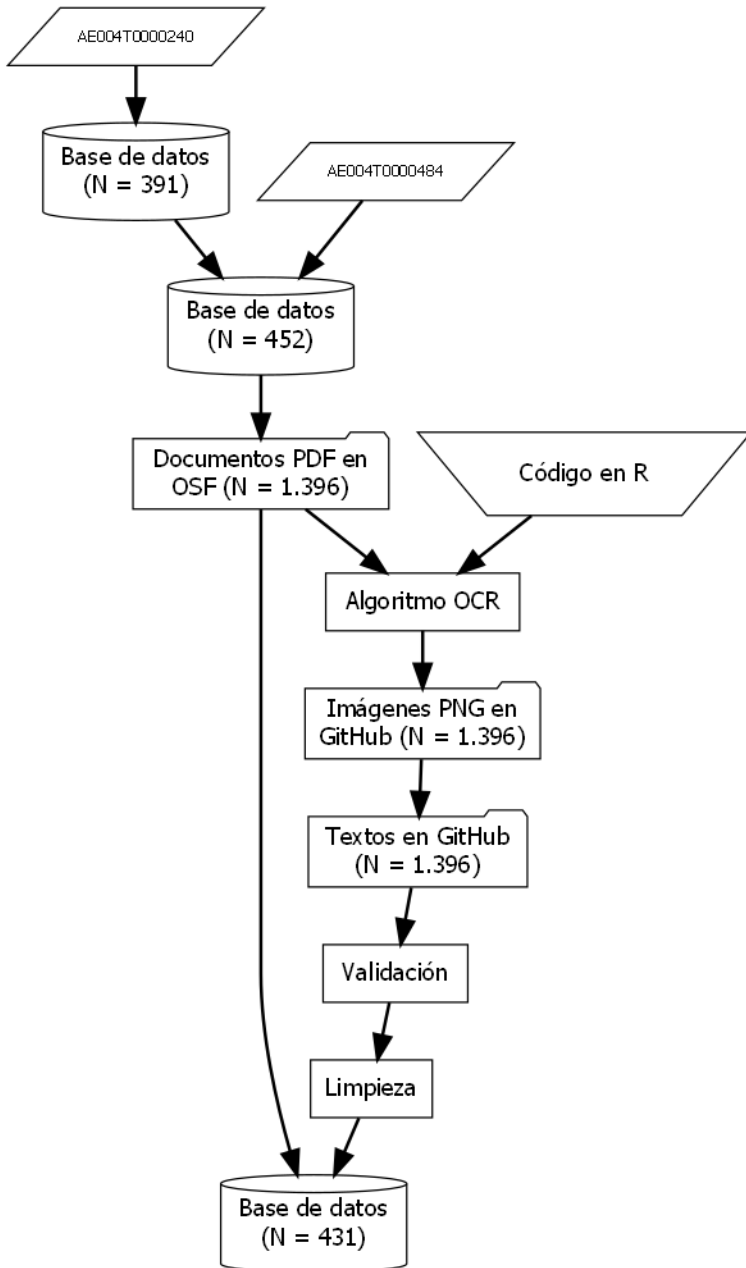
AE004T0000240

Base de datos (N = 391)

AE004T0000484

Base de datos (N = 452)

Documentos PDF en OSF (N = 1.396)

Código en R

Algoritmo OCR

Imágenes PNG en GitHub (N = 1.396)

Textos en GitHub (N = 1.396)

Validación

Limpieza

Base de datos (N = 431)